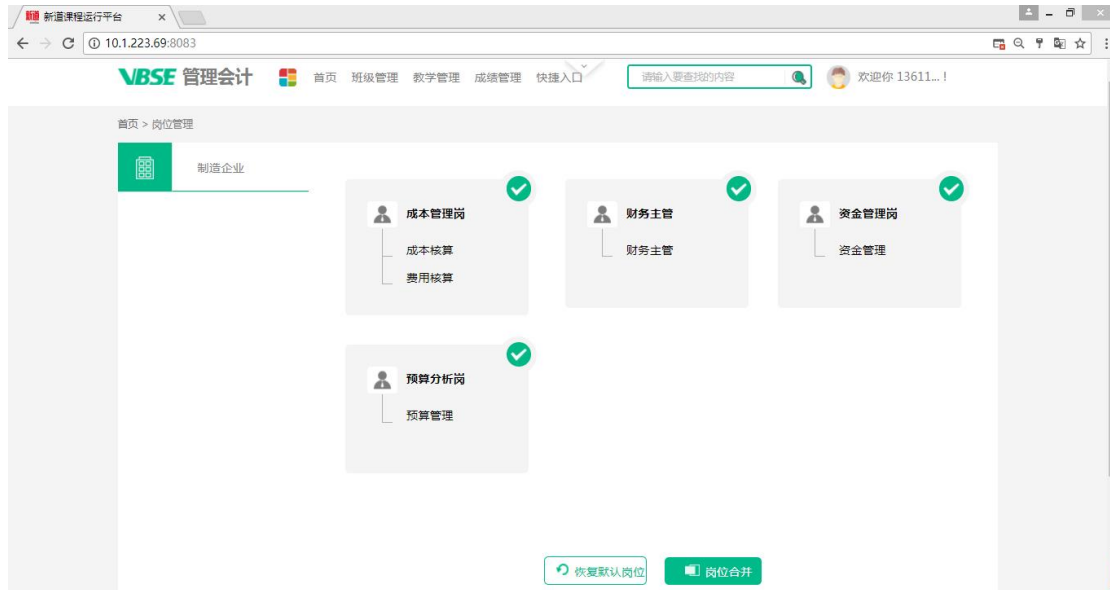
新道课程运行平台 ×

10.1.223.69:8083

VBSE 管理会计 首页 班级管理 教学管理 成绩管理 快捷入口 请输入要查找的内容 欢迎你 13611...！

首页 > 岗位管理

制造企业

成本管理岗
成本核算
费用核算

财务主管
财务主管

资金管理岗
资金管理

预算分析岗
预算管理

恢复默认岗位 岗位合并